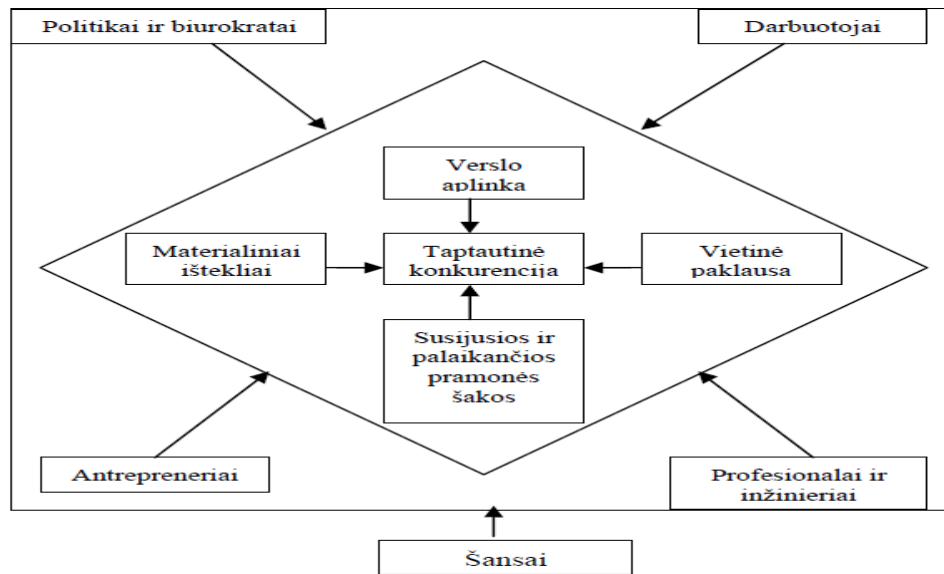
Politikai ir biurokratai

Darbuotojai

Verslo aplinka

Materialiniai ištekliai

Taptautinė konkurencija

Vietinė paklausa

Susijusios ir palaikančios pramonės šakos

Antrepreneriai

Profesionalai ir inžinieriai

Šansai